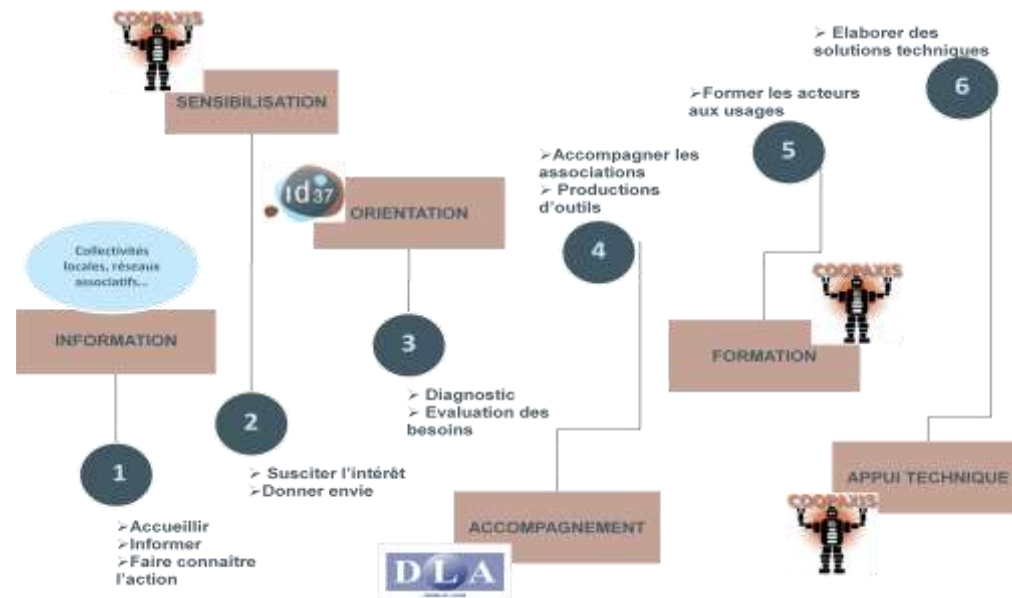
COOPAXIS

SENSIBILISATION

id37

ORIENTATION

Collectivités locales, réseaux associatifs...

INFORMATION

1

➢Accueillir
➢Informer
➢Faire connaitre l'action

2

➢ Susciter l'intérêt
➢Donner envie

3

➢ Diagnostic
➢ Evaluation des besoins

➢Accompagner les associations
➢ Productions d'outils

4

ACCOMPAGNEMENT

DLA

➢Former les acteurs aux usages

5

COOPAXIS

FORMATION

➢ Elaborer des solutions techniques

6

APPUI TECHNIQUE

COOPAXIS